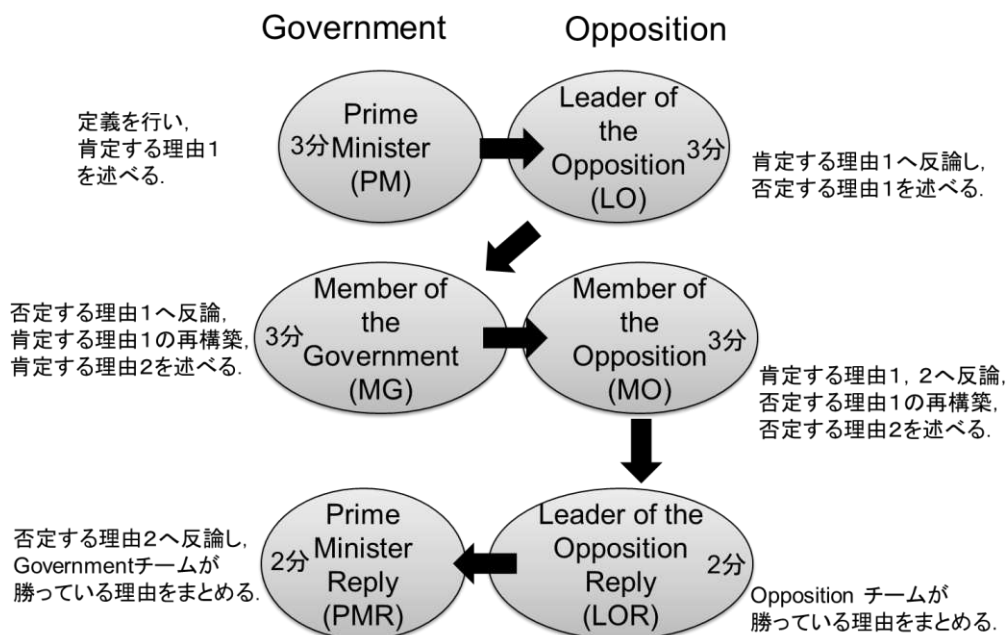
Government

Opposition

定義を行い，肯定する理由1を述べる.

3分 Prime Minister (PM)

Leader of the Opposition (LO) 3分

肯定する理由1へ反論し，否定する理由1を述べる.

否定する理由1へ反論，肯定する理由1の再構築，肯定する理由2を述べる.

3分 Member of the Government (MG)

Member of the Opposition (MO) 3分

肯定する理由1，2へ反論，否定する理由1の再構築，否定する理由2を述べる.

否定する理由2へ反論し，Governmentチームが勝っている理由をまとめる.

2分 Prime Minister Reply (PMR)

Leader of the Opposition Reply (LOR) 2分

Opposition チームが勝っている理由をまとめる.